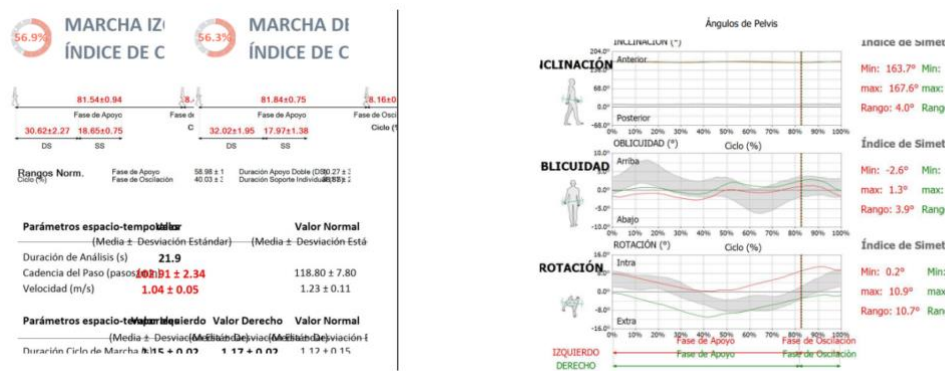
56.9% MARCHA IZ
ÍNDICE DE C

56.3% MARCHA DE
ÍNDICE DE C

81.54±0.94
Fase de Apoyo
30.62±2.27 18.65±0.75
DS SS

81.84±0.75
Fase de Apoyo
32.02±1.95 17.97±1.38
DS SS

8.16±0
Fase de Osc
Ciclo (

Rangos Norm.
Ciclo (%)
Fase de Apoyo 58.98 ±
Fase de Oscilación 40.03 ±
Duración Apoyo Doble (DS) 20.27 ±
Duración Soporte Individual (SS) 18.8 ±

Parámetros espacio-temporales Valor Valor Normal
(Media ± Desviación Estándar) (Media ± Desviación Estándar)
Duración de Análisis (s) 21.9
Cadencia del Paso (pasos/min) 101.91 ± 2.34 118.80 ± 7.80
Velocidad (m/s) 1.04 ± 0.05 1.23 ± 0.11

Parámetros espacio-temporales Valor Izquierdo Valor Derecho Valor Normal
(Media ± Desviación Estándar) (Media ± Desviación Estándar) (Media ± Desviación Estándar)
Duración Ciclo de Marcha (s) 1.15 ± 0.02 1.17 ± 0.02 1.12 ± 0.15

Ángulos de Pelvis

INCLINACIÓN
INCLINACIÓN (°)
204.0°
Anterior
68.0°
0.0°
Posterior
-68.0°
0% 10% 20% 30% 40% 50% 60% 70% 80% 90% 100%
Ciclo (%)

Índice de Simet
Min: 163.7° Min:
max: 167.6° max:
Rango: 4.0° Rang

OBLICUIDAD
OBLICUIDAD (°)
10.0°
Arriba
5.0°
0.0°
-5.0°
Abajo
-10.0°
0% 10% 20% 30% 40% 50% 60% 70% 80% 90% 100%
Ciclo (%)

Índice de Simet
Min: -2.6° Min:
max: 1.3° max:
Rango: 3.9° Rang

ROTACIÓN
ROTACIÓN (°)
16.0°
Intra
8.0°
0.0°
-8.0°
Extra
-16.0°
0% 10% 20% 30% 40% 50% 60% 70% 80% 90% 100%

Índice de Simet
Min: 0.2° Min:
max: 10.9° max
Rango: 10.7° Rang

IZQUIERDO Fase de Apoyo Fase de Oscilación
DERECHO Fase de Apoyo Fase de Oscilación